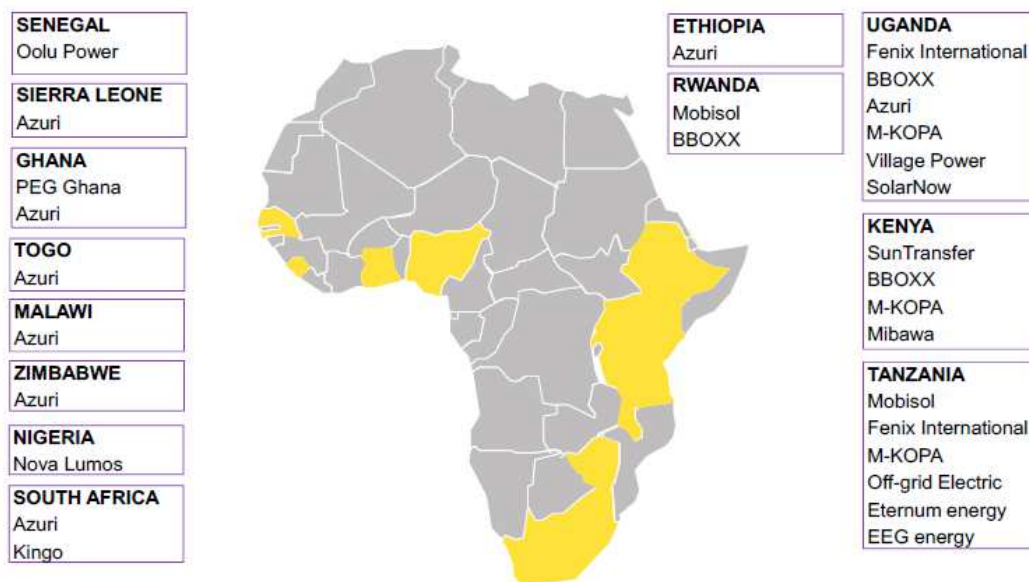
SENEGAL
Oolu Power

SIERRA LEONE
Azuri

GHANA
PEG Ghana
Azuri

TOGO
Azuri

MALAWI
Azuri

ZIMBABWE
Azuri

NIGERIA
Nova Lumos

SOUTH AFRICA
Azuri
Kingo

ETHIOPIA
Azuri

RWANDA
Mobisol
BBOXX

UGANDA
Fenix International
BBOXX
Azuri
M-KOPA
Village Power
SolarNow

KENYA
SunTransfer
BBOXX
M-KOPA
Mibawa

TANZANIA
Mobisol
Fenix International
M-KOPA
Off-grid Electric
Eternum energy
EEG energy